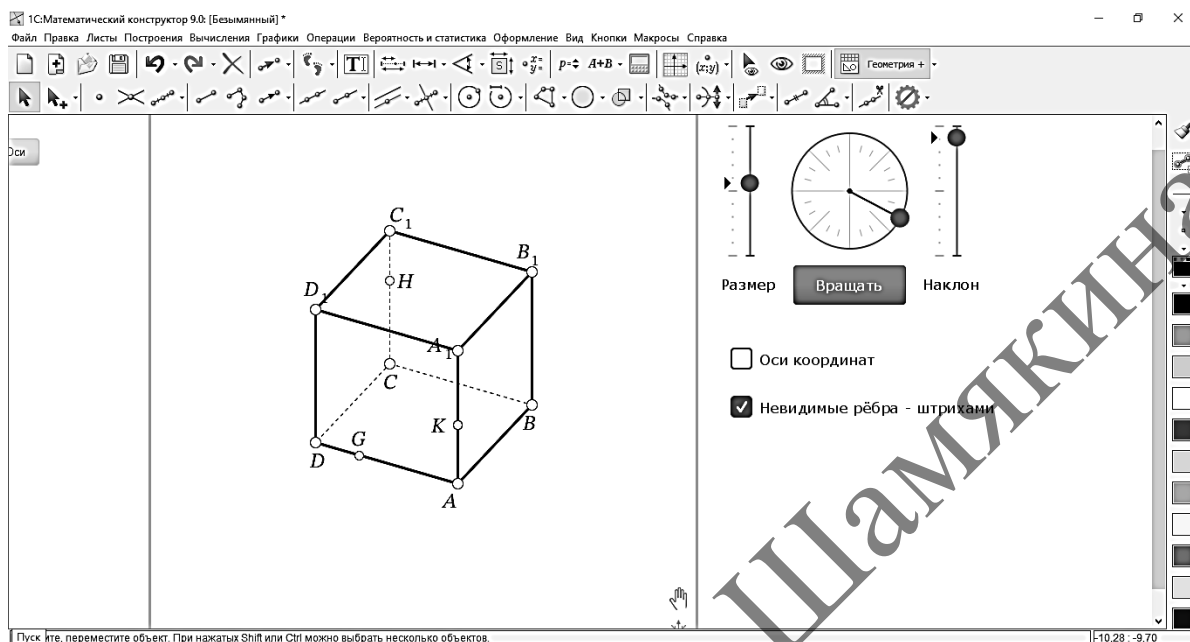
1С:Математический конструктор 9.0: [Безымянный] *

Файл Правка Листы Построения Вычисления Графики Операции Вероятность и статистика Оформление Вид Кнопки Макросы Справка

Геометрия +

Оси

$C_1$
$B_1$
$D_1$
$H$
$A_1$
$C$
$K$
$B$
$G$
$D$
$A$

Размер
Вращать
Наклон

Оси координат

Невидимые рёбра - штрихами

Шамякина

Пуск ите, переместите объект. При нажатых Shift или Ctrl можно выбрать несколько объектов.

-10,28 : -9,70